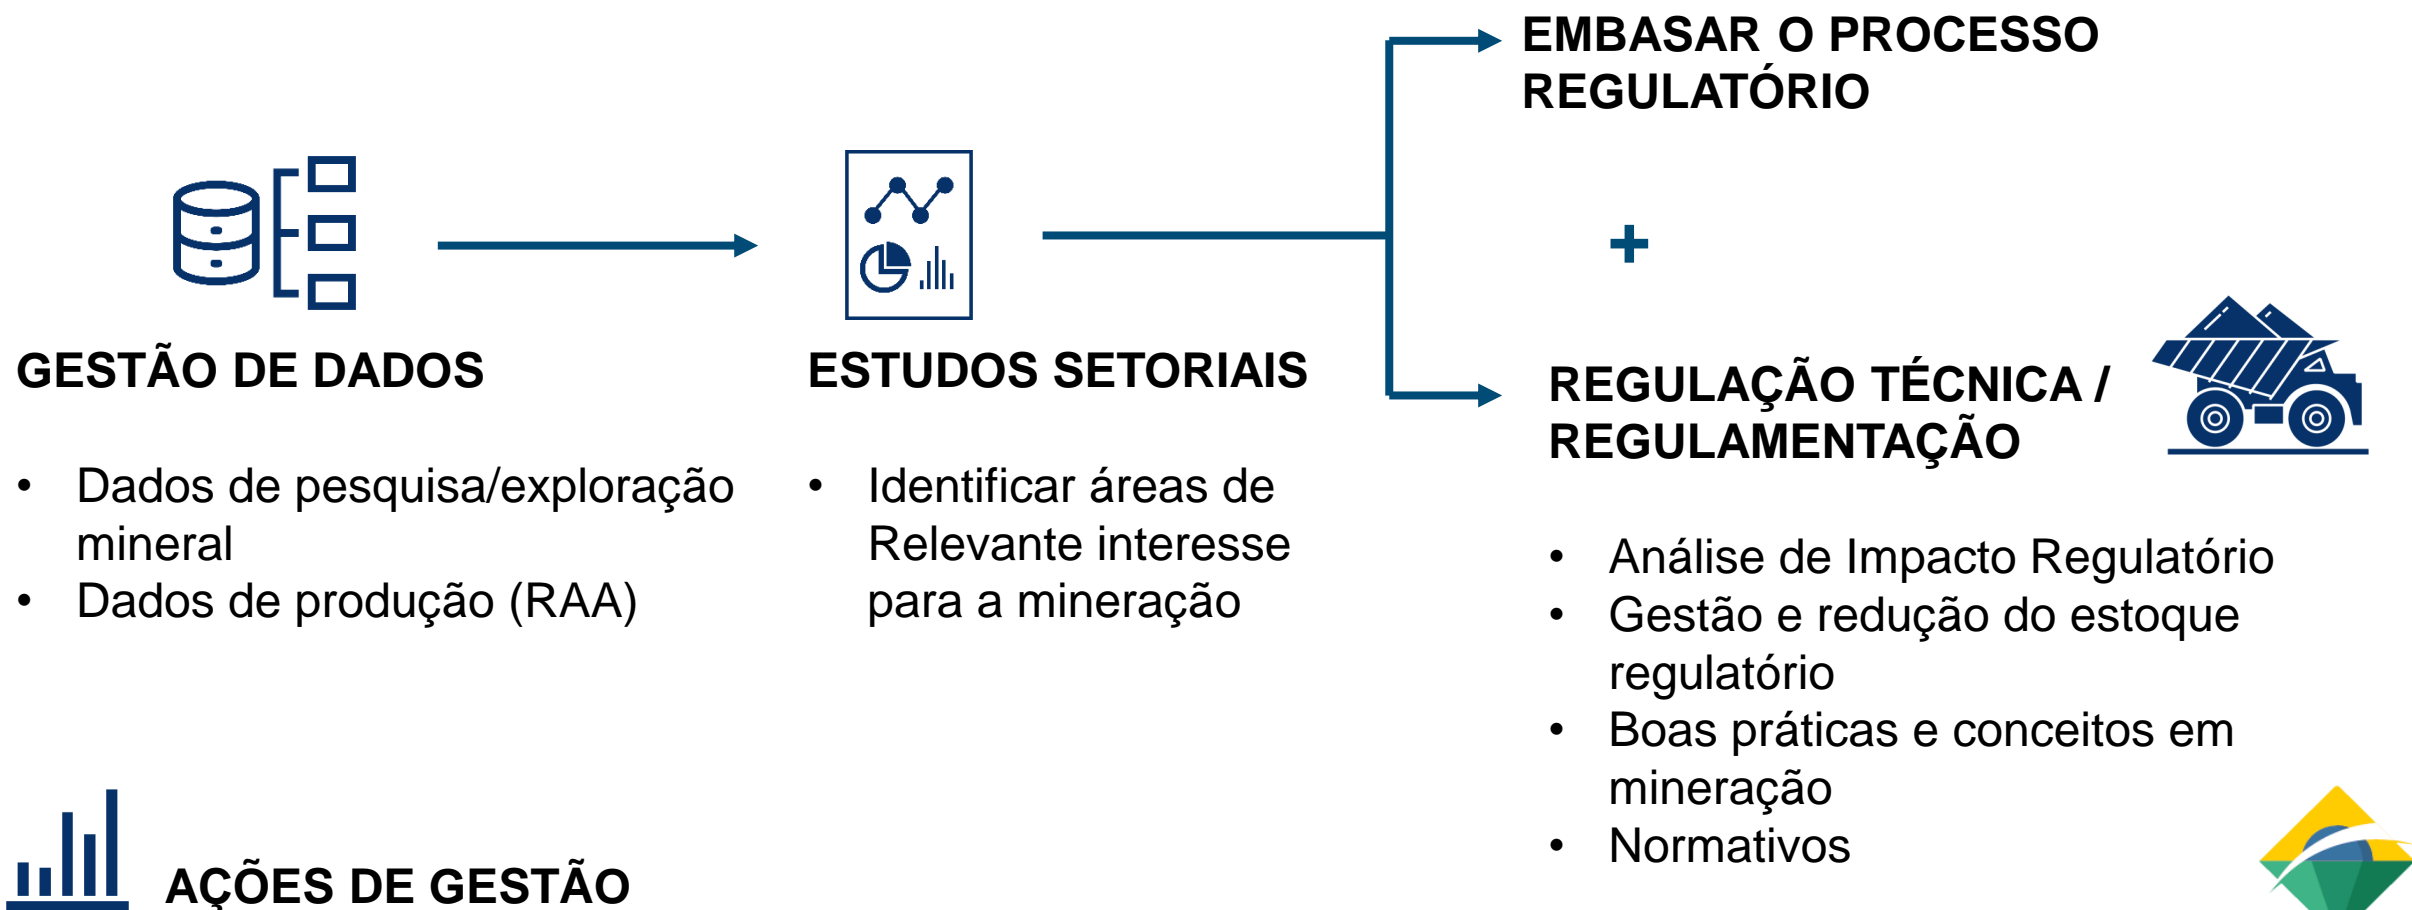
EMBASAR O PROCESSO REGULATÓRIO

+

GESTÃO DE DADOS

ESTUDOS SETORIAIS

REGULAÇÃO TÉCNICA / REGULAMENTAÇÃO

• Dados de pesquisa/exploração mineral
• Dados de produção (RAA)

• Identificar áreas de Relevante interesse para a mineração

• Análise de Impacto Regulatório
• Gestão e redução do estoque regulatório
• Boas práticas e conceitos em mineração
• Normativos

AÇÕES DE GESTÃO